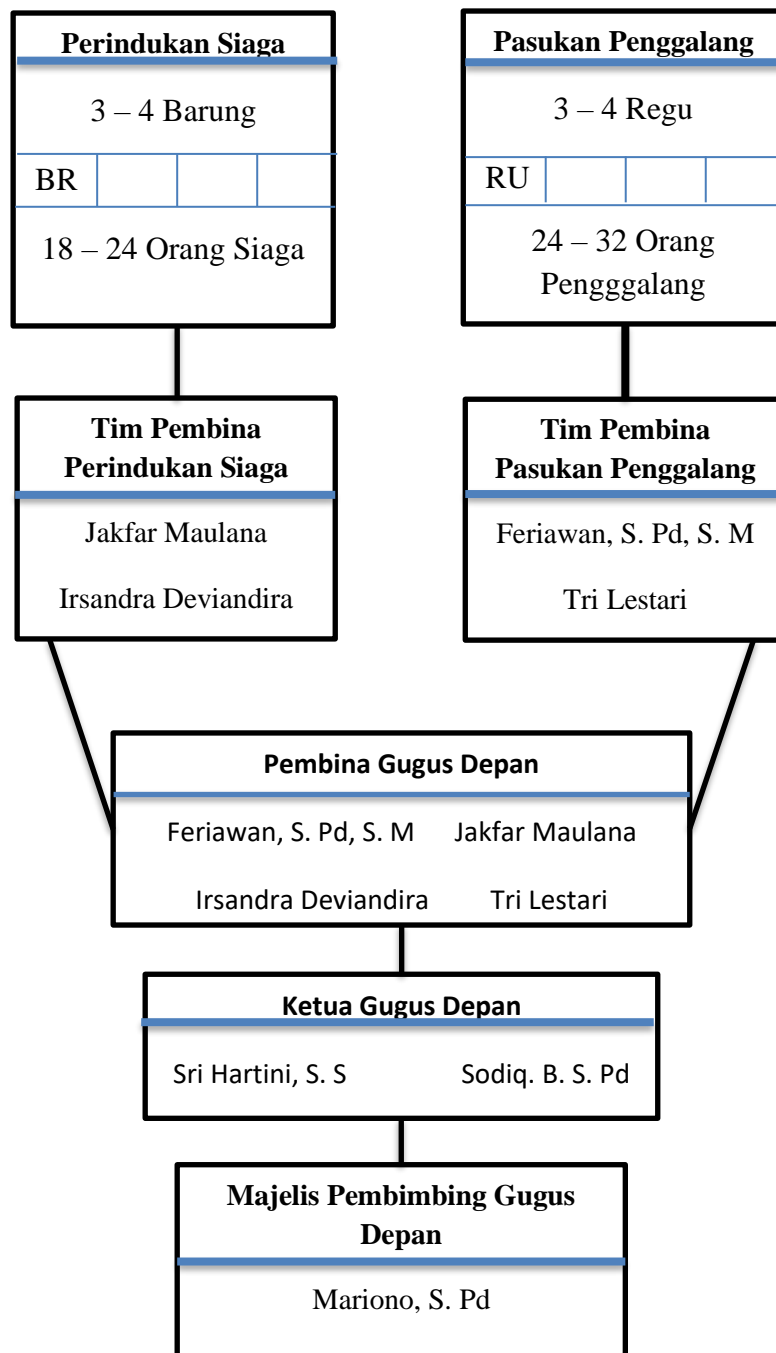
Perindukan Siaga

3 – 4 Barung

| BR | | | |
|---|---|---|---|

18 – 24 Orang Siaga

Pasukan Penggalang

3 – 4 Regu

| RU | | | |
|---|---|---|---|

24 – 32 Orang Pengggalang

Tim Pembina Perindukan Siaga

Jakfar Maulana

Irsandra Deviandira

Tim Pembina Pasukan Penggalang

Feriawan, S. Pd, S. M

Tri Lestari

Pembina Gugus Depan

Feriawan, S. Pd, S. M Jakfar Maulana

Irsandra Deviandira Tri Lestari

Ketua Gugus Depan

Sri Hartini, S. S Sodiq. B. S. Pd

Majelis Pembimbing Gugus Depan

Mariono, S. Pd